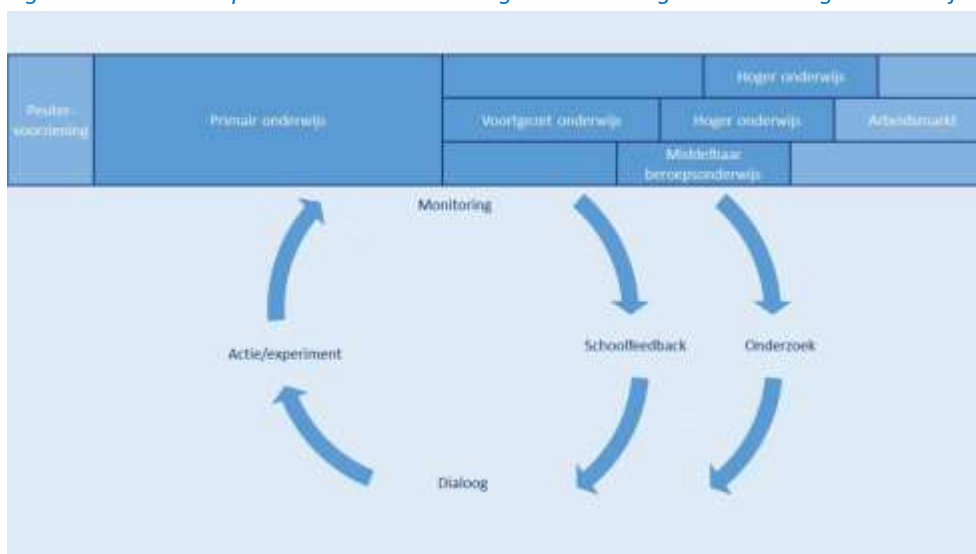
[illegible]

Peuter-voorziening

Primair onderwijs

Hoger onderwijs

Voortgezet onderwijs

Hoger onderwijs

Arbeidsmarkt

Middelbaar beroepsonderwijs

Monitoring

Actie/experiment

Schoolfeedback

Onderzoek

Dialoog